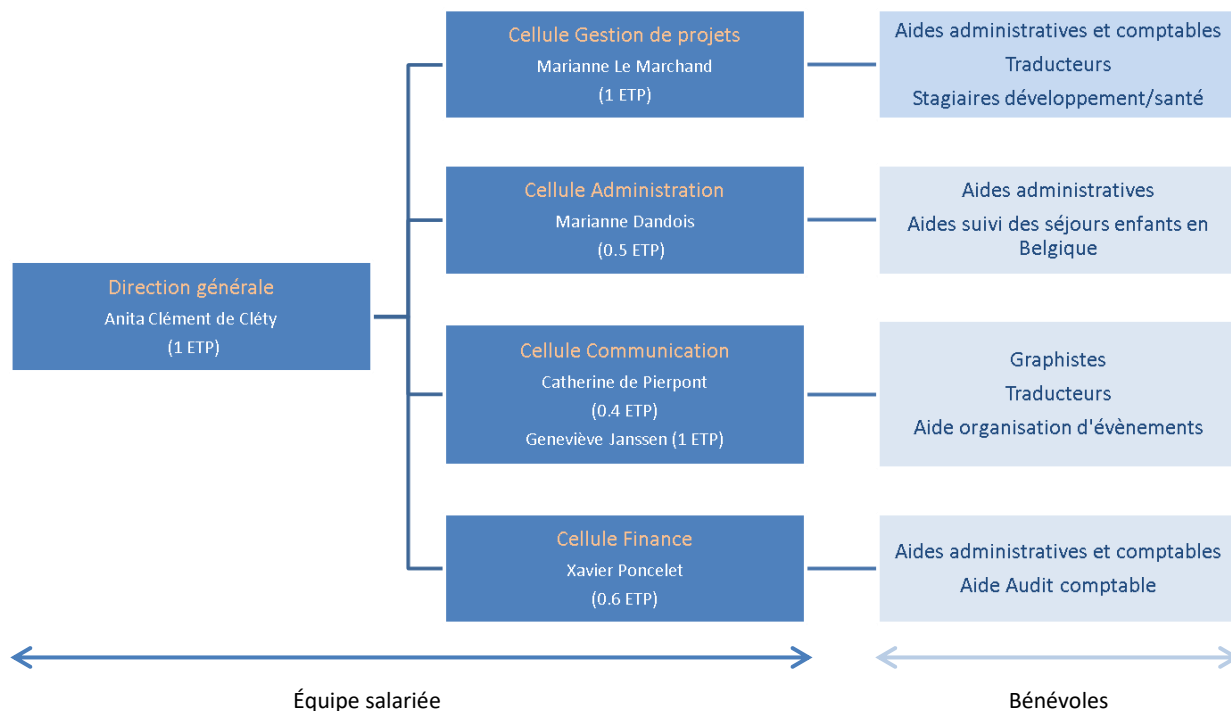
Direction générale
Anita Clément de Cléty
(1 ETP)

Cellule Gestion de projets
Marianne Le Marchand
(1 ETP)

Aides administratives et comptables
Traducteurs
Stagiaires développement/santé

Cellule Administration
Marianne Dandois
(0.5 ETP)

Aides administratives
Aides suivi des séjours enfants en Belgique

Cellule Communication
Catherine de Pierpont
(0.4 ETP)
Geneviève Janssen (1 ETP)

Graphistes
Traducteurs
Aide organisation d'évènements

Cellule Finance
Xavier Poncelet
(0.6 ETP)

Aides administratives et comptables
Aide Audit comptable

Équipe salariée

Bénévoles